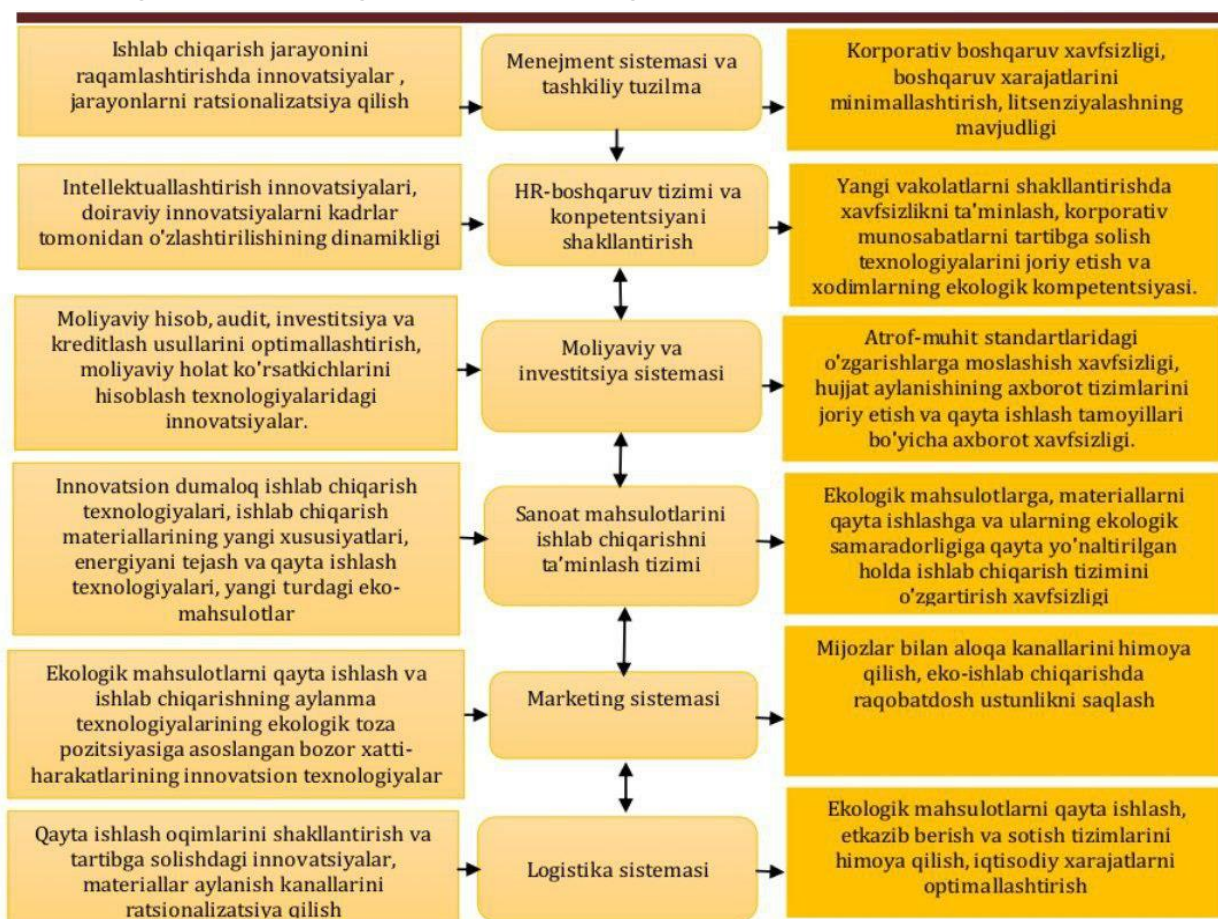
Ishlab chiqarish jarayonini raqamlashtirishda innovatsiyalar , jarayonlarni ratsionalizatsiya qilish

Menejment sistemasi va tashkiliy tuzilma

Korporativ boshqaruv xavfsizligi, boshqaruv xarajatlarini minimallashtirish, litsenziyalashning mavjudligi

Intellektuallashtirish innovatsiyalari, doiraviy innovatsiyalarni kadrlar tomonidan o'zlashtirilishining dinamikligi

HR-boshqaruv tizimi va konpetentsiyani shakllantirish

Yangi vakolatlarni shakllantirishda xavfsizlikni ta'minlash, korporativ munosabatlarni tartibga solish texnologiyalarini joriy etish va xodimlarning ekologik kompetentsiyasi.

Moliyaviy hisob, audit, investitsiya va kreditlash usullarini optimallashtirish, moliyaviy holat ko'rsatkichlarini hisoblash texnologiyalaridagi innovatsiyalar.

Moliyaviy va investitsiya sistemasi

Atrof-muhit standartlaridagi o'zgarishlarga moslashish xavfsizligi, hujjat aylanishining axborot tizimlarini joriy etish va qayta ishlash tamoyillari bo'yicha axborot xavfsizligi.

Innovatsion dumaloq ishlab chiqarish texnologiyalari, ishlab chiqarish materiallarining yangi xususiyatlari, energiyani tejash va qayta ishlash texnologiyalari, yangi turdagi eko-mahsulotlar

Sanoat mahsulotlarini ishlab chiqarishni ta'minlash tizimi

Ekologik mahsulotlarga, materiallarni qayta ishlashga va ularning ekologik samaradorligiga qayta yo'naltirilgan holda ishlab chiqarish tizimini o'zgartirish xavfsizligi

Ekologik mahsulotlarni qayta ishlash va ishlab chiqarishning aylanma texnologiyalarining ekologik toza pozitsiyasiga asoslangan bozor xatti-harakatlarining innovatsion texnologiyalar

Marketing sistemasi

Mijozlar bilan aloqa kanallarini himoya qilish, eko-ishlab chiqarishda raqobatdosh ustunlikni saqlash

Qayta ishlash oqimlarini shakllantirish va tartibga solishdagi innovatsiyalar, materiallar aylanish kanallarini ratsionalizatsiya qilish

Logistika sistemasi

Ekologik mahsulotlarni qayta ishlash, etkazib berish va sotish tizimlarini himoya qilish, iqtisodiy xarajatlarni optimallashtirish